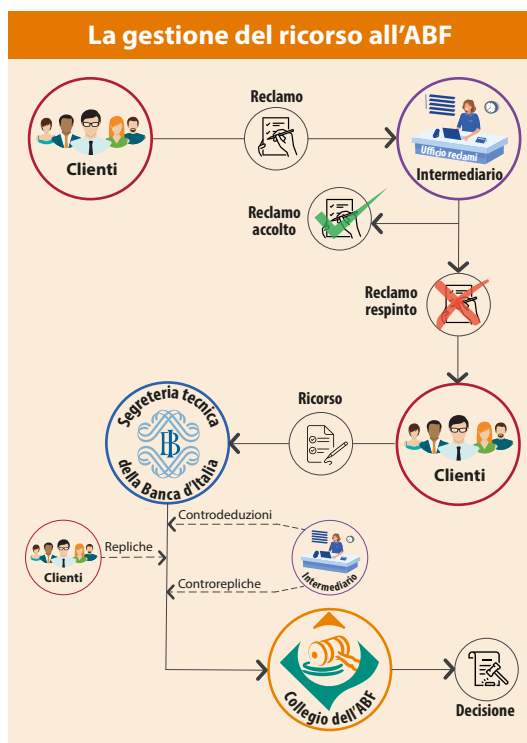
La gestione del ricorso all'ABF

Clienti

Reclamo

Ufficio reclami

Intermediario

Reclamo accolto

Reclamo respinto

Ricorso

Segreteria tecnica della Banca d'Italia

Clienti

Controdeduzioni

Clienti

Repliche

Intermediario

Controrepliche

Collegio dell'ABF

Decisione